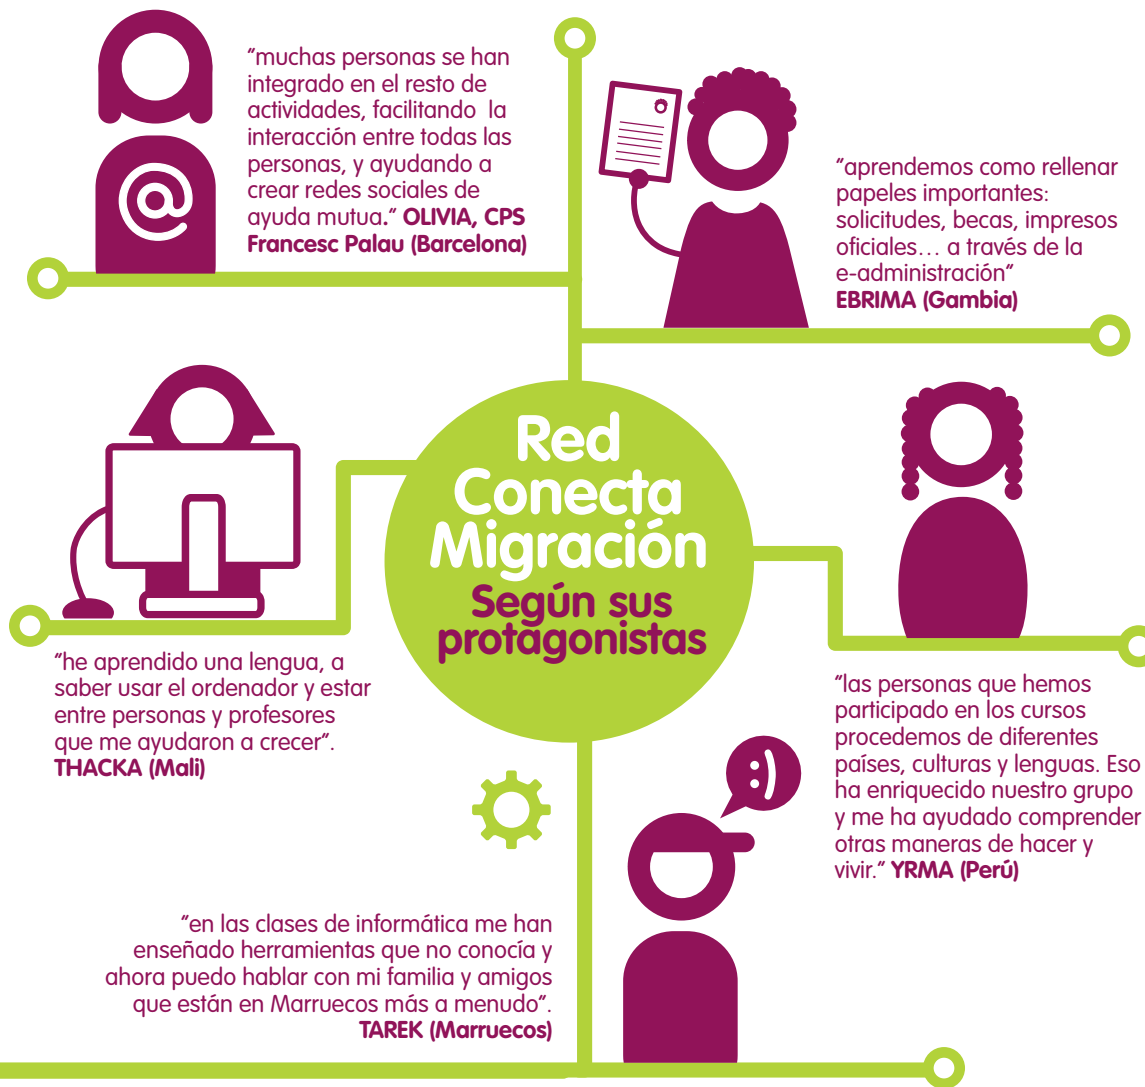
"muchas personas se han integrado en el resto de actividades, facilitando la interacción entre todas las personas, y ayudando a crear redes sociales de ayuda mutua." OLIVIA, CPS Francesc Palau (Barcelona)

"aprendemos como rellenar papeles importantes: solicitudes, becas, impresos oficiales… a través de la e-administración" EBRIMA (Gambia)

Red Conecta Migración
Según sus protagonistas

"he aprendido una lengua, a saber usar el ordenador y estar entre personas y profesores que me ayudaron a crecer". THACKA (Mali)

"las personas que hemos participado en los cursos procedemos de diferentes países, culturas y lenguas. Eso ha enriquecido nuestro grupo y me ha ayudado comprender otras maneras de hacer y vivir." YRMA (Perú)

"en las clases de informática me han enseñado herramientas que no conocía y ahora puedo hablar con mi familia y amigos que están en Marruecos más a menudo". TAREK (Marruecos)